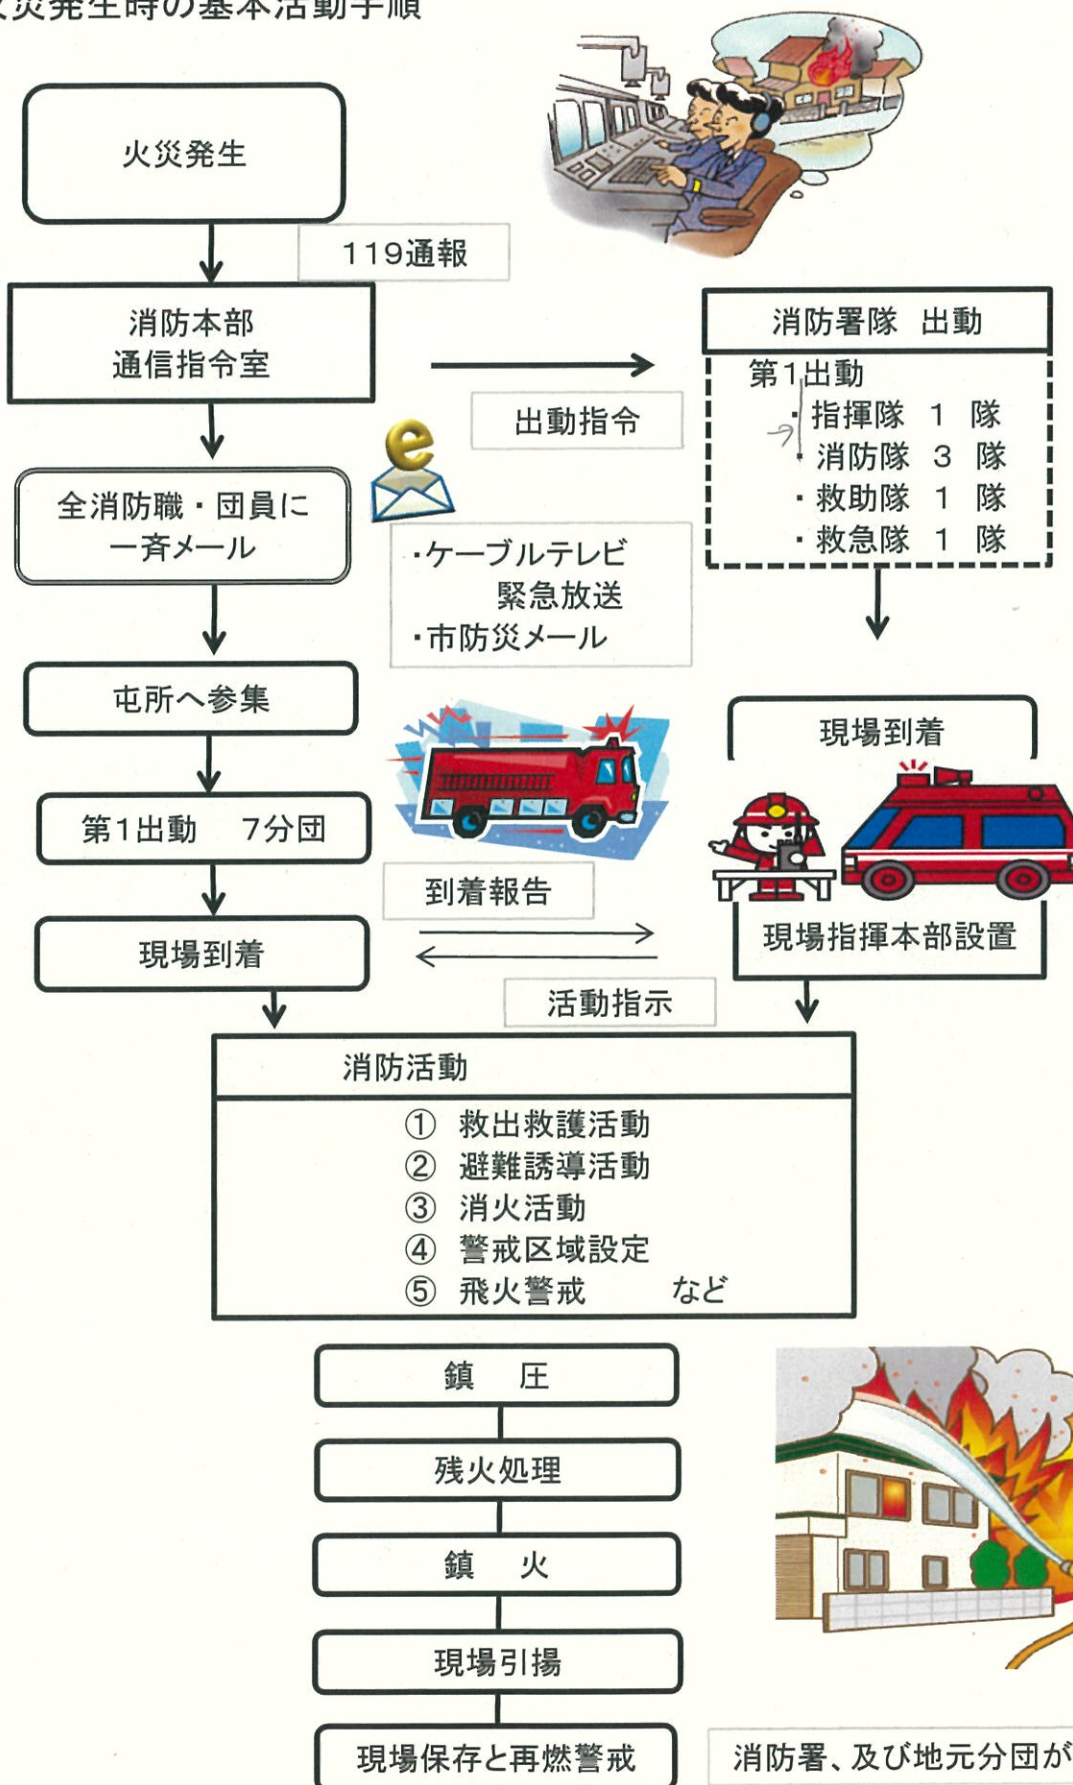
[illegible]災発生時の基本活動手順

火災発生

119通報

消防本部
通信指令室

出動指令

消防署隊　出動

第1出動
・指揮隊　1　隊
・消防隊　3　隊
・救助隊　1　隊
・救急隊　1　隊

全消防職・団員に
一斉メール

・ケーブルテレビ
緊急放送
・市防災メール

屯所へ参集

現場到着

第1出動　7分団

現場到着

到着報告

現場指揮本部設置

活動指示

消防活動
① 救出救護活動
② 避難誘導活動
③ 消火活動
④ 警戒区域設定
⑤ 飛火警戒　など

鎮　圧

残火処理

鎮　火

現場引揚

現場保存と再燃警戒

消防署、及び地元分団が